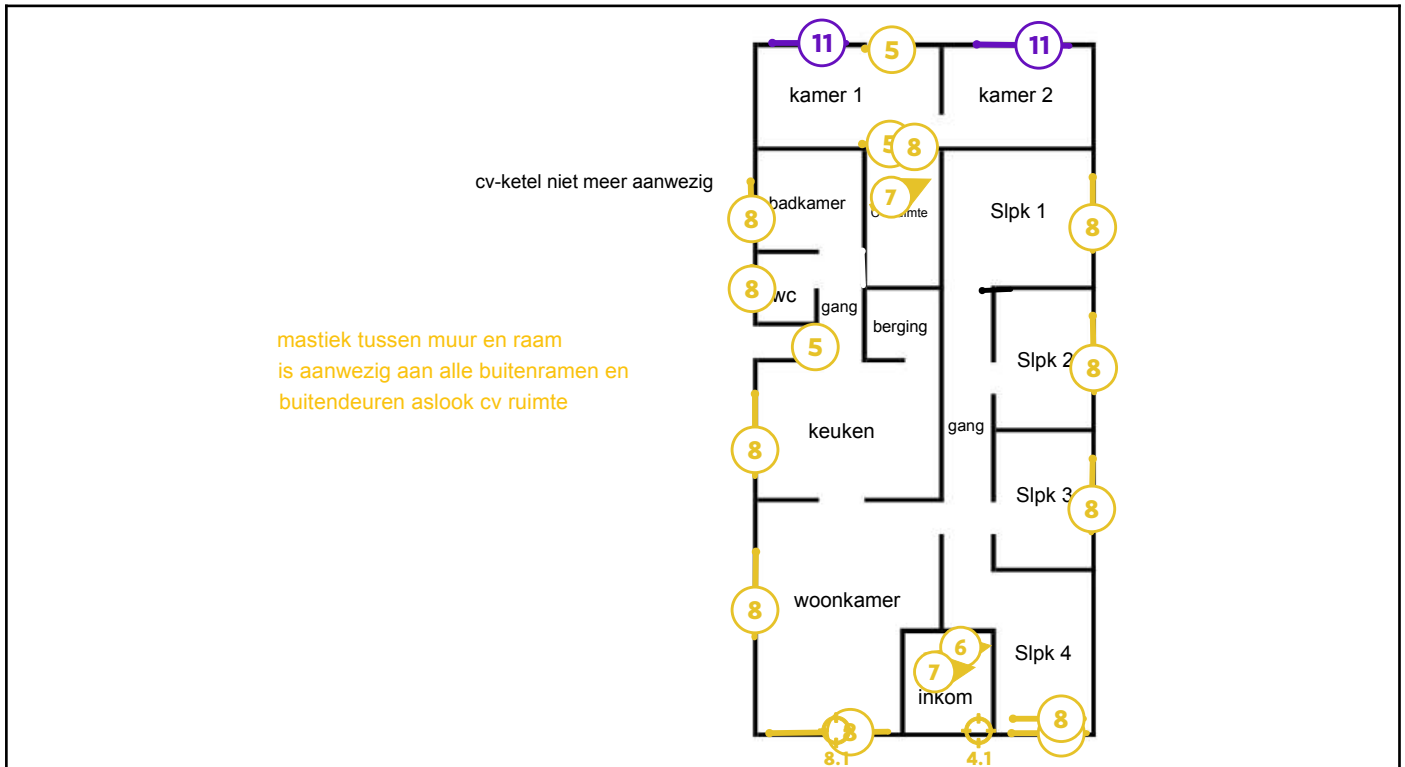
11
5
11
kamer 1
kamer 2
5
8
cv-ketel niet meer aanwezig
7
badkamer
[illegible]uimte
Slpk 1
8
8
8
wc
gang
berging
mastiek tussen muur en raam is aanwezig aan alle buitenramen en buitendeuren aslook cv ruimte
5
Slpk 2
8
keuken
gang
8
Slpk 3
8
woonkamer
8
6
Slpk 4
7
inkom
8
8
8.1
4.1